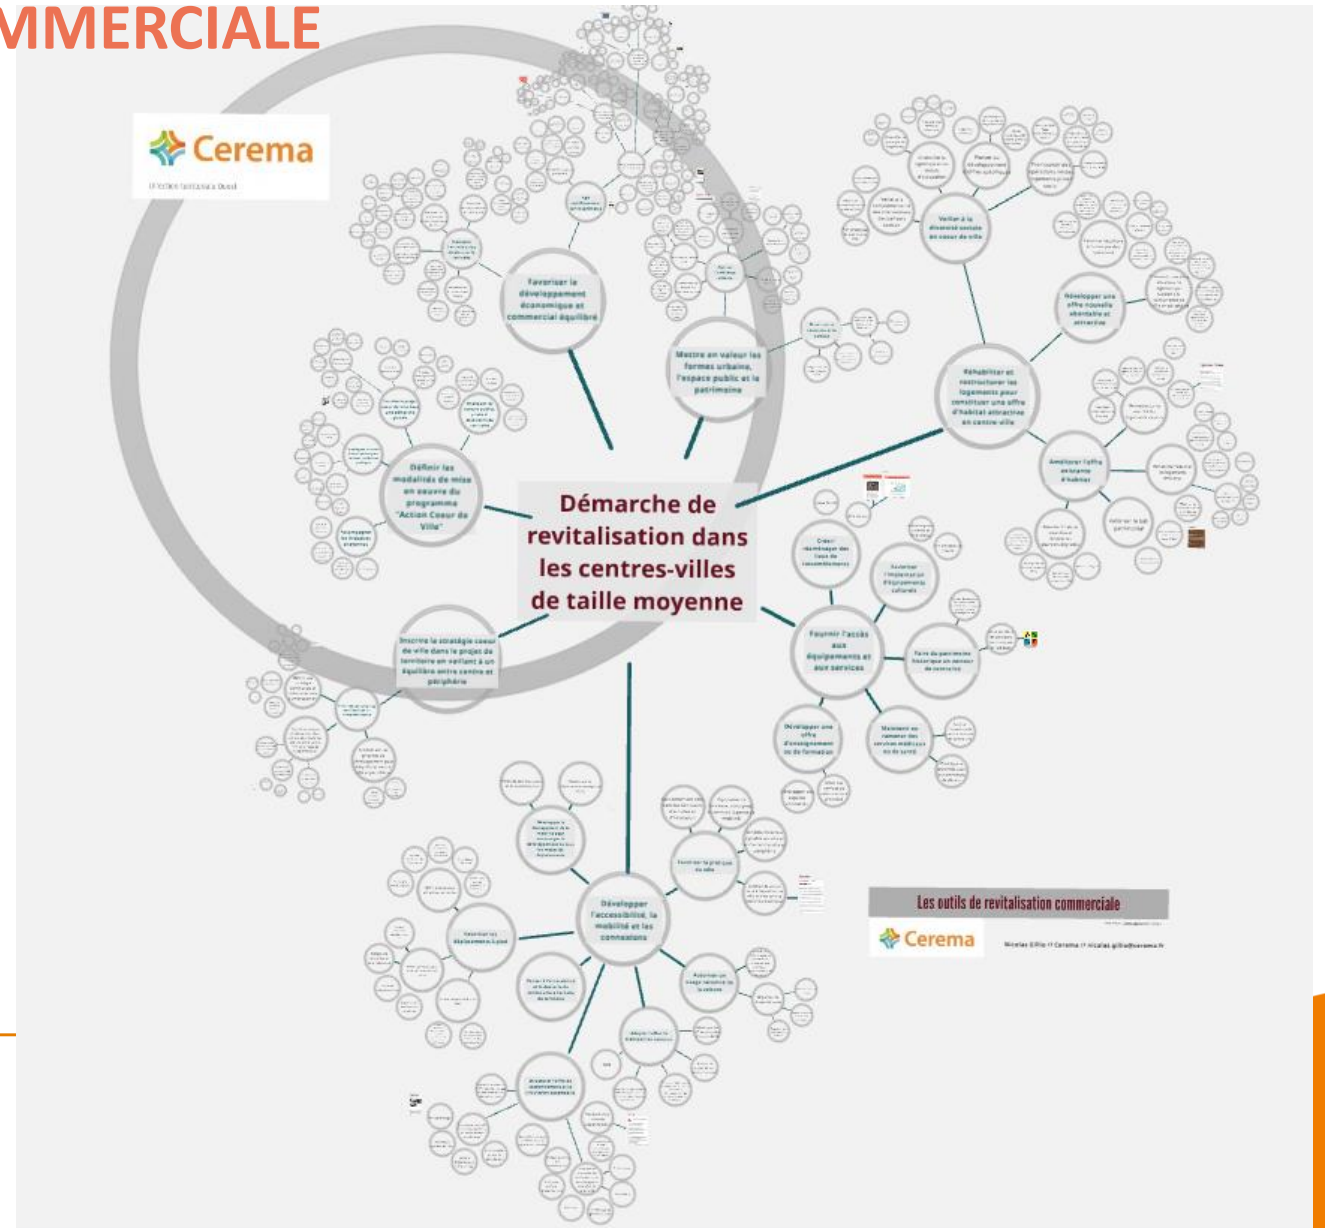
MMERCIALE

Cerema

Démarche de revitalisation dans les centres-villes de taille moyenne

Favoriser le développement économique et commercial équilibré

Mettre en valeur les formes urbaines, l'espace public et le patrimoine

Réhabiliter et restructurer les logements pour constituer une offre d'habitat attractive en centre-ville

Veiller à la diversité sociale en cœur de ville

Développer une offre nouvelle abordable et attractive

Améliorer l'offre existante d'habitat

Définir les modalités de mise en oeuvre du programme "Action Coeur de Ville"

Inscrire la stratégie coeur de ville dans le projet de territoire en veillant à un équilibre entre centre et périphérie

Fournir l'accès aux équipements et aux services

Créer/aménager des lieux de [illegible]

Favoriser l'implantation d'équipements culturels

Faire du patrimoine historique un vecteur de centralité

Maintenir en centre-ville les services médicaux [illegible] de santé

Développer une offre d'enseignement et de formation

Développer l'accessibilité, la mobilité et les connexions

Favoriser la pratique du vélo

Les outils de revitalisation commerciale

Cerema

Nicolas Gillio // Cerema // nicolas.gillio@cerema.fr